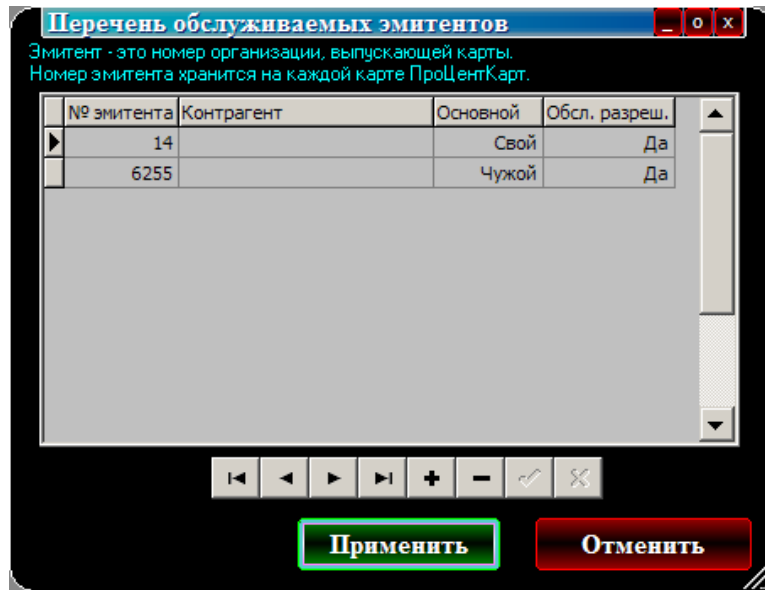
Перечень обслуживаемых эмитентов

_ o x

Эмитент - это номер организации, выпускающей карты.
Номер эмитента хранится на каждой карте ПроЦентКарт.

| № эмитента | Контрагент | Основной | Обсл. разреш. |
|---|---|---|---|
| 14 | | Свой | Да |
| 6255 | | Чужой | Да |

+ −

Применить

Отменить